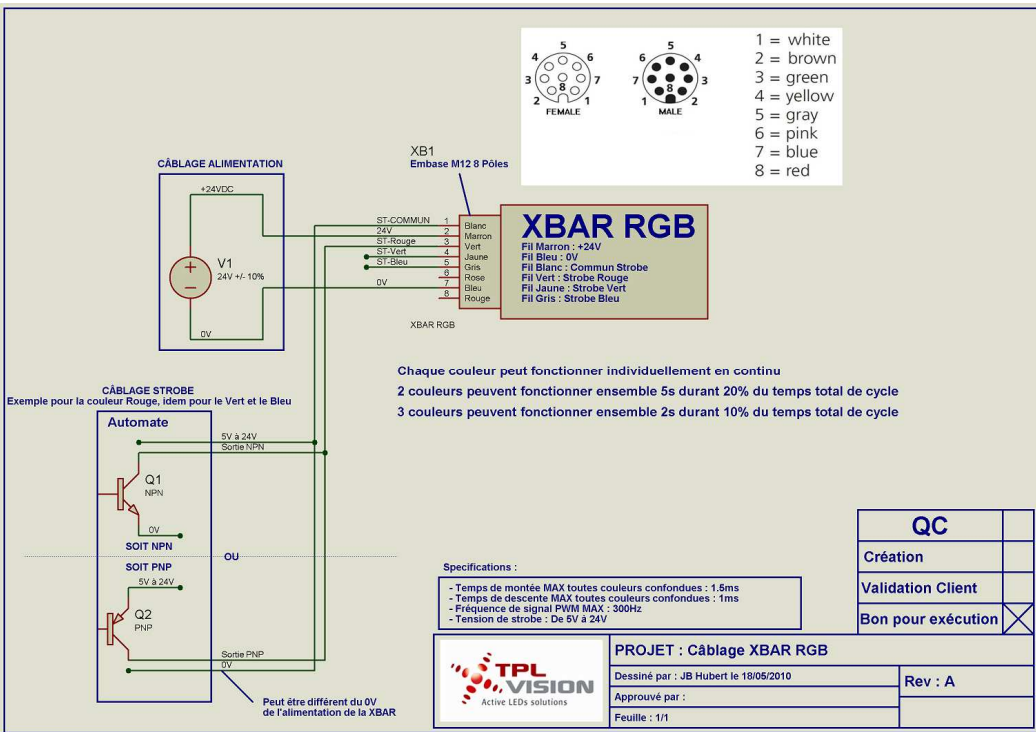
4 5 6
3 8 7
2 1
FEMALE

5
6 4
7 8 3
1 2
MALE

1 = white
2 = brown
3 = green
4 = yellow
5 = gray
6 = pink
7 = blue
8 = red

XB1
Embase M12 8 Pôles

CÂBLAGE ALIMENTATION

+24VDC
V1
24V +/- 10%
0V

ST-COMMUN 1
24V 2
ST-Rouge 3
ST-Vert 4
ST-Bleu 5
6
0V 7
8

Blanc
Marron
Vert
Jaune
Gris
Rose
Bleu
Rouge

XBAR RGB
Fil Marron : +24V
Fil Bleu : 0V
Fil Blanc : Commun Strobe
Fil Vert : Strobe Rouge
Fil Jaune : Strobe Vert
Fil Gris : Strobe Bleu

XBAR RGB

Chaque couleur peut fonctionner individuellement en continu
2 couleurs peuvent fonctionner ensemble 5s durant 20% du temps total de cycle
3 couleurs peuvent fonctionner ensemble 2s durant 10% du temps total de cycle

CÂBLAGE STROBE
Exemple pour la couleur Rouge, idem pour le Vert et le Bleu

Automate
5V à 24V
Sortie NPN
Q1
NPN
0V
SOIT NPN
OU
SOIT PNP
5V à 24V
Q2
PNP
Sortie PNP
0V

Peut être différent du 0V
de l'alimentation de la XBAR

Specifications :
- Temps de montée MAX toutes couleurs confondues : 1.5ms
- Temps de descente MAX toutes couleurs confondues : 1ms
- Fréquence de signal PWM MAX : 300Hz
- Tension de strobe : De 5V à 24V

QC
Création
Validation Client
Bon pour exécution

TPL VISION
Active LEDs solutions

PROJET : Câblage XBAR RGB
Dessiné par : JB Hubert le 18/05/2010
Rev : A
Approuvé par :
Feuille : 1/1